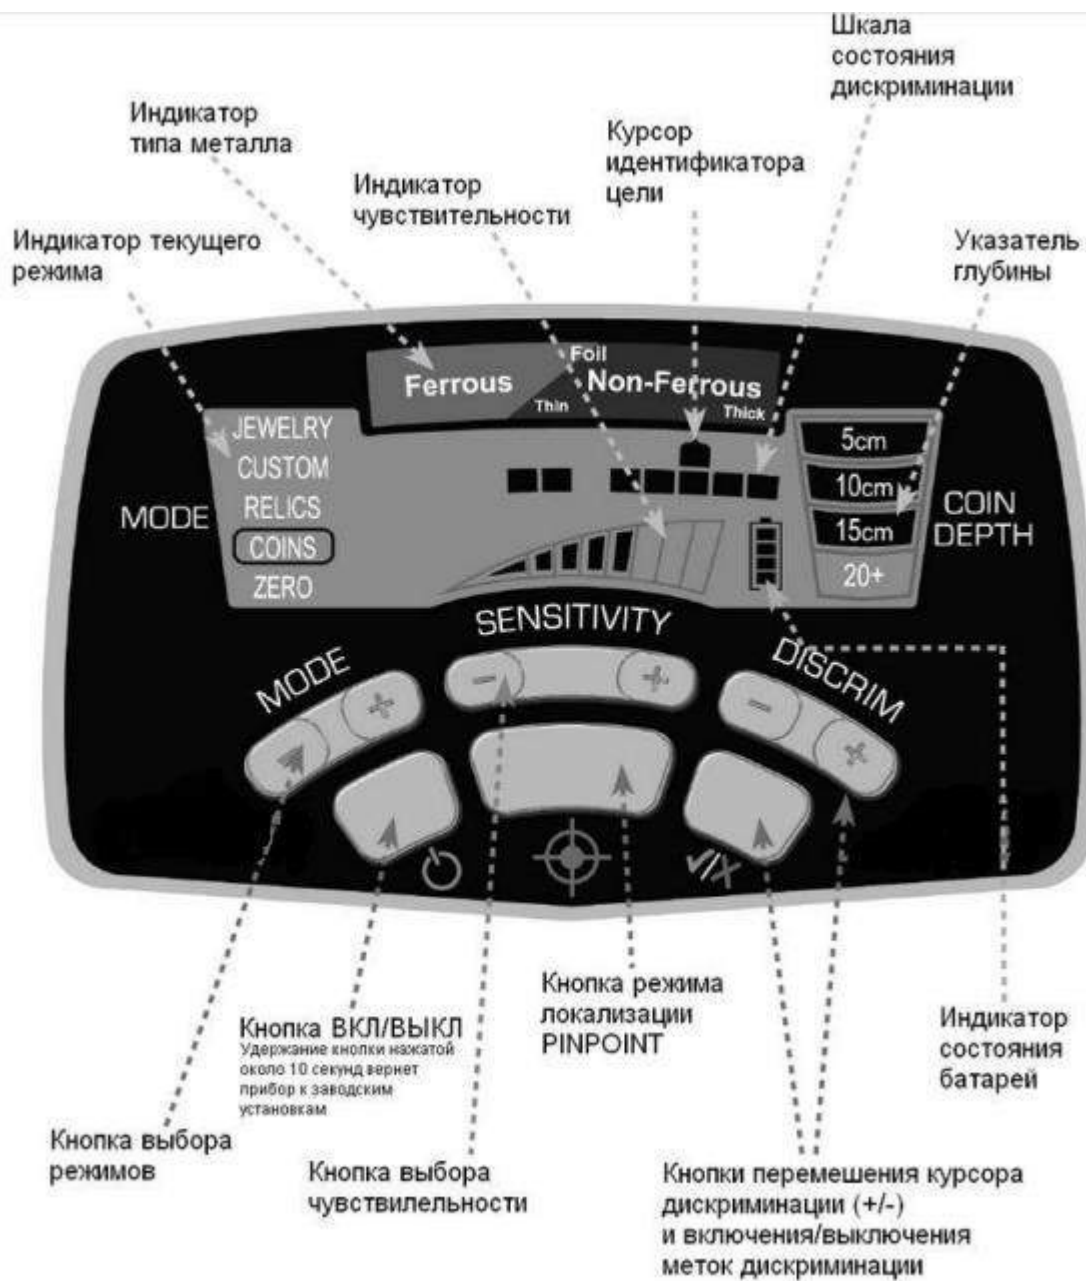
Шкала состояния дискриминации

Индикатор типа металла

Курсор идентификатора цели

Индикатор чувствительности

Индикатор текущего режима

Указатель глубины

Foil

Ferrous

Non-Ferrous

Thin

Thick

JEWELRY
CUSTOM
RELICS
COINS
ZERO

MODE

5cm
10cm
15cm
20+

COIN DEPTH

SENSITIVITY

MODE

DISCRIM

Кнопка режима локализации PINPOINT

Кнопка ВКЛ/ВЫКЛ
Удержание кнопки нажатой около 10 секунд вернет прибор к заводским установкам

Индикатор состояния батарей

Кнопка выбора режимов

Кнопка выбора чувствилельности

Кнопки перемешения курсора дискриминации (+/-) и включения/выключения меток дискриминации